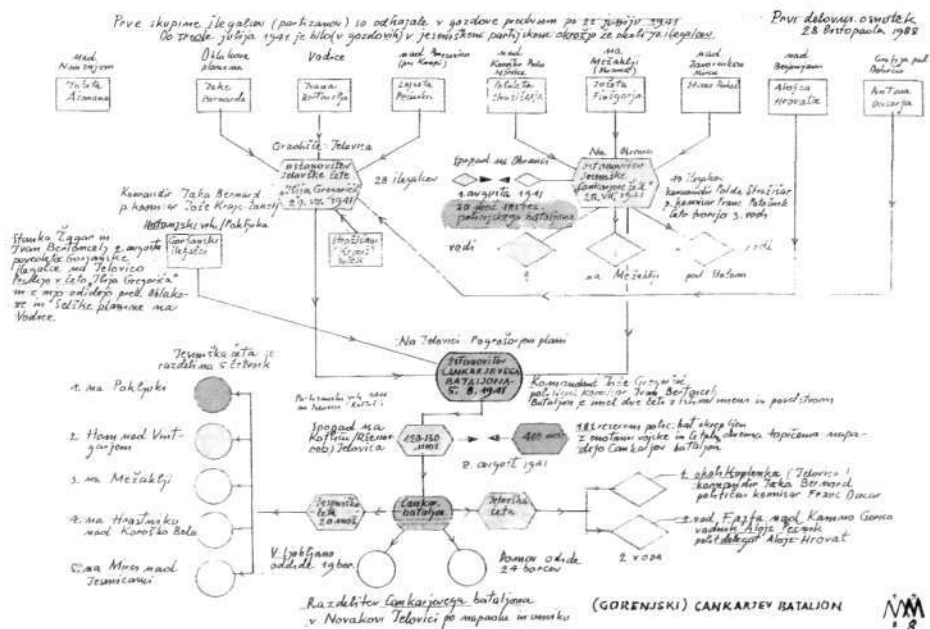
Prve skupine ilegalcev (partizanov) so odhajale v gozdove predvsem po 22. juniju 1941
Do sredine julija 1941 je bilo (v gozdovih) v jeseniškem partijskem okrožju že okoli 78 ilegalcev

Prvi delovni osnutek
28 Oktobra 1988

nad Nomenjem
Tolsta Ajmana

Obla koroške planine
Jake Bernarda

Vodice
Ivana Bertoncelja

nad Dovjem (pri Kampi)
Lojzeta Pešnika

nad Koroško Belo
Poldeta Strušarja

na Mežakli (Planina)
Jožeta Gregorja

nad Zasipom
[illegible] Pokel

nad Begunjami
Alojza Hrovata

Grebija pod Golico
Antona Dovžarja

Gradišče Jelovica
ustanovitev jelovške čete
"Jože Gregorčič"
29. VII. 1941

28 ilegalcev

Komandir Jaka Bernard
p. komisar Jože Kraje (Janez)

Notranjski vod. Pokljuka

Gorenjski ilegalci

Stražišar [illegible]

Stanka Žagar in Ivan Bertoncelj 2. avgusta povedela Gorenjske ilegalce nad Jelovico posleje v četo "Jože Gregorčič" in z njo odideje prek Blakov in Selške planine na Vodice.

Spopad na Okroncu
4. avgusta 1941
20 žand. in 100 vol. policijskega bataljona

Na Okroncu
ustanovitev jeseniške
Cankarjeve čete
28. VII. 1941

49 ilegalcev
Komandir Polde Strušar
p. komisar Franc Potočnik
četo tvorijo 3. vodi

vodi
1
na Mežakli
pod Ulazom

Na Jelovici Pograšovjeva planina
ustanovitev
CANKARJEVEGA
BATALJONA
5. 8. 1941

Komandant Jože Gregorčič
politični komisar Ivan Bertoncelj
Bataljon je imel dve četi s štirimi vodi in pesolitrom

Jeseniška četa je razdeljena v 5 čet(vodov)

1. na Pokljuki
2. Hom nad Vintgarjem
3. na Mežakli
4. na Hrastniku nad Koroško Belo
5. na Mirs nad Jesenicami

Partizanske vodi iz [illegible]

Spopad na Koflicu (Rženo rob) Jelovica
120-150 mož
400 mož
8. avgust 1941

181. rezervna polic. bat. okrepljen z enotami vojske in letala in obmanje topičama napadejo Cankarjev bataljon

Jeseniška četa 20 mož
Cankarjev bataljon
Jelovška četa

1. okoli Koprivnika (Jelovica)
komandir Jaka Bernard
politični komisar Franc Dovzar

2. vod Fajfa nad Kamno Gorico
vodnik Alojz Peznik
pol. delegat Alojz Hrovat

2 voda

V Ljubljano odide 19 bor.
Domov odide 24 borcev

Razdelitev Cankarjevega bataljona
v Novakovi Jelovici po napadu in smrti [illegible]

(GORENJSKI) CANKARJEV BATALJON